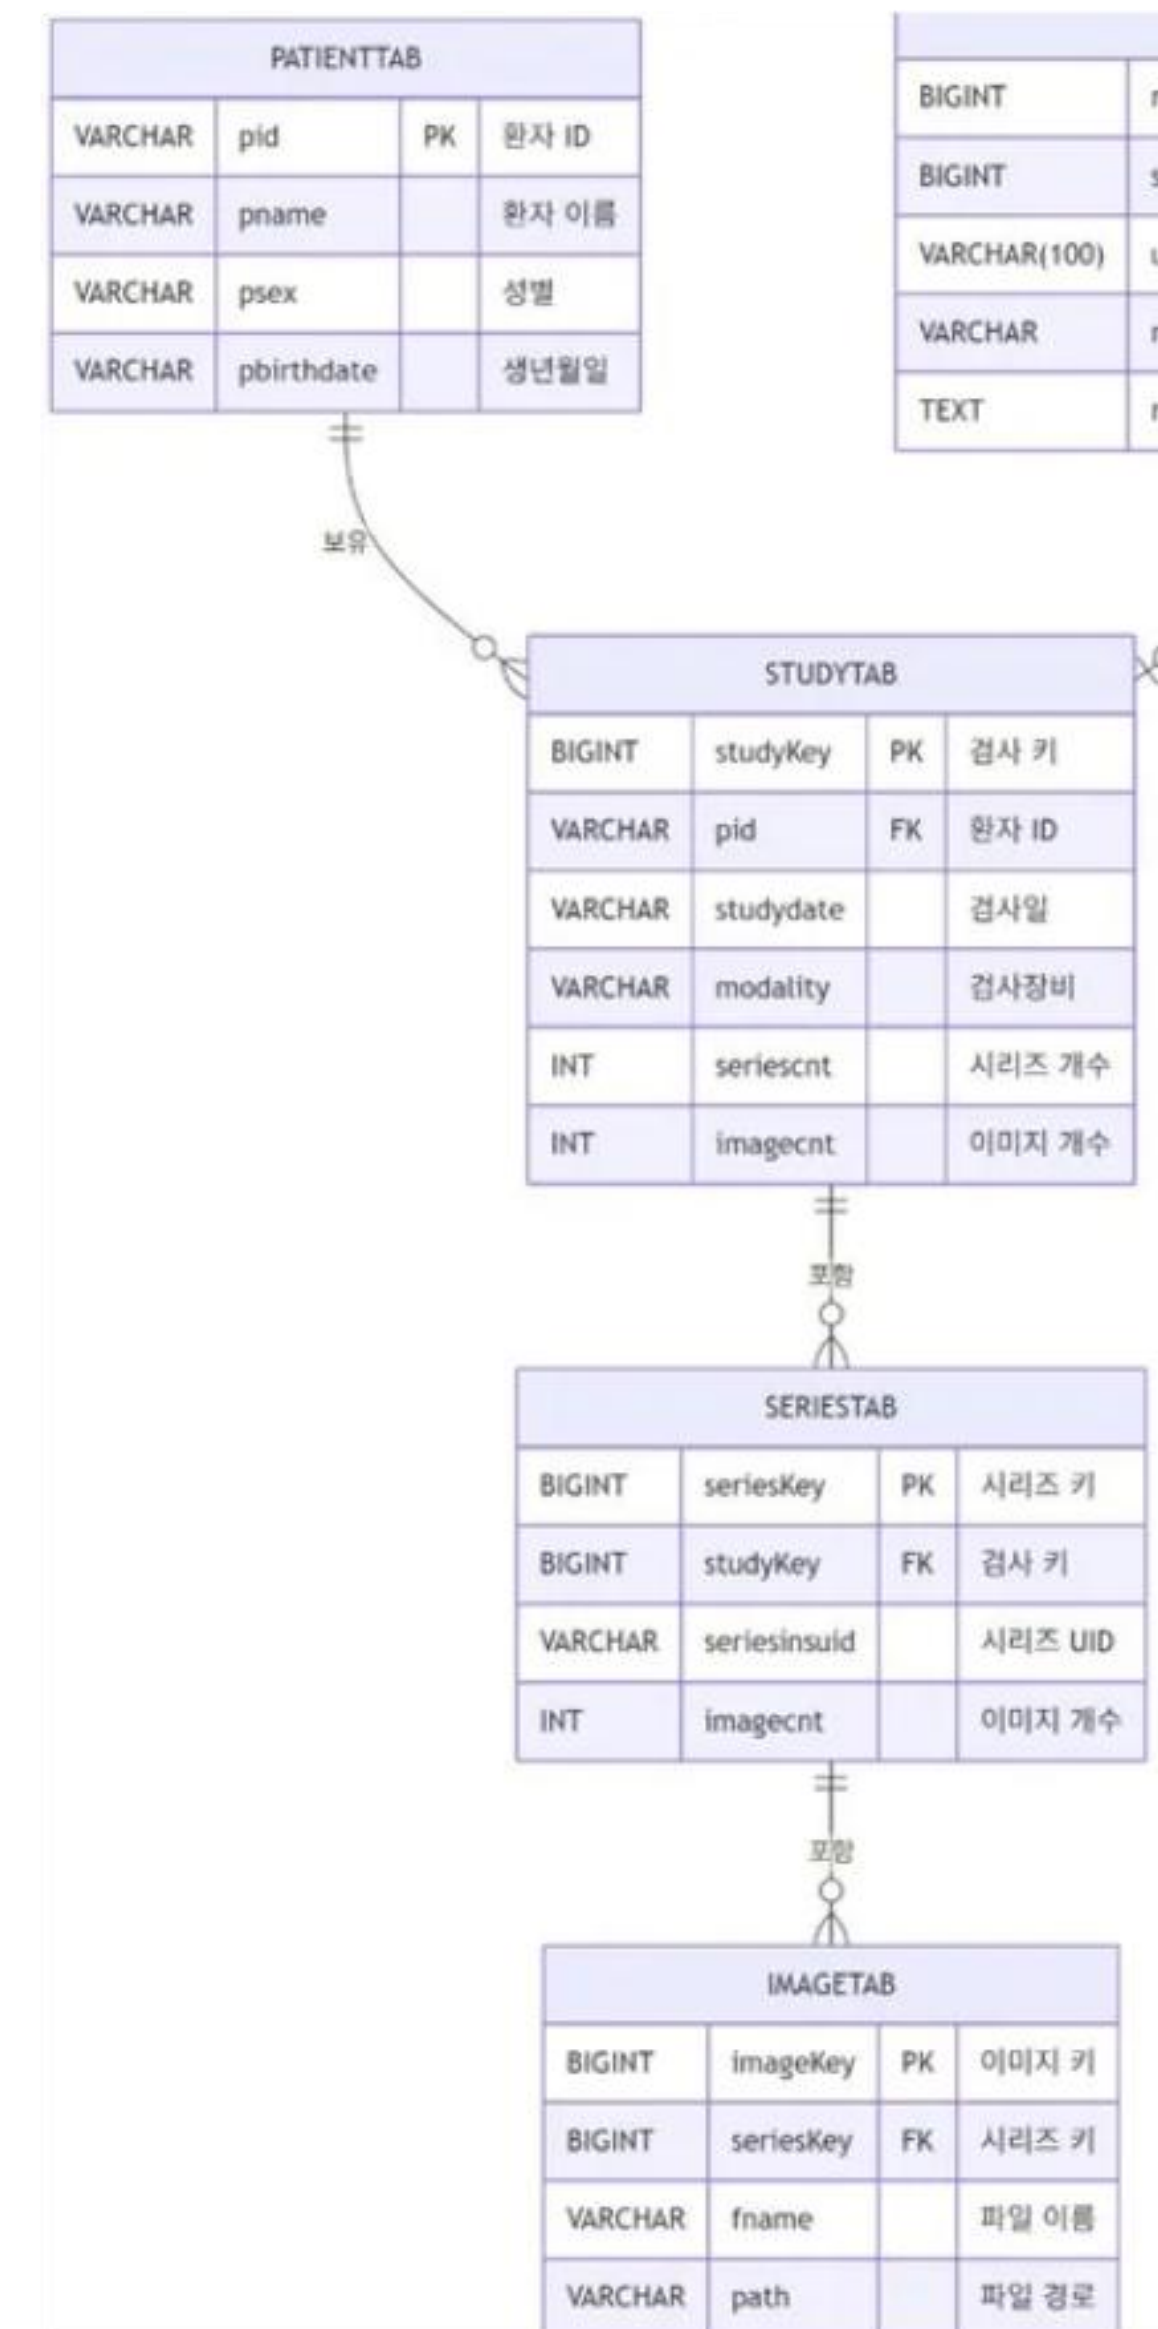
PATIENTTAB

| VARCHAR | pid | PK | 환자 ID |
|---|---|---|---|
| VARCHAR | pname | | 환자 이름 |
| VARCHAR | psex | | 성별 |
| VARCHAR | pbirthdate | | 생년월일 |

| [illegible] | |
|---|---|
| BIGINT | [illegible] |
| BIGINT | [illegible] |
| VARCHAR(100) | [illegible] |
| VARCHAR | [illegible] |
| TEXT | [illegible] |

보유

STUDYTAB

| BIGINT | studyKey | PK | 검사 키 |
|---|---|---|---|
| VARCHAR | pid | FK | 환자 ID |
| VARCHAR | studydate | | 검사일 |
| VARCHAR | modality | | 검사장비 |
| INT | seriescnt | | 시리즈 개수 |
| INT | imagecnt | | 이미지 개수 |

포함

SERIESTAB

| BIGINT | seriesKey | PK | 시리즈 키 |
|---|---|---|---|
| BIGINT | studyKey | FK | 검사 키 |
| VARCHAR | seriesinsuid | | 시리즈 UID |
| INT | imagecnt | | 이미지 개수 |

포함

IMAGETAB

| BIGINT | imageKey | PK | 이미지 키 |
|---|---|---|---|
| BIGINT | seriesKey | FK | 시리즈 키 |
| VARCHAR | fname | | 파일 이름 |
| VARCHAR | path | | 파일 경로 |